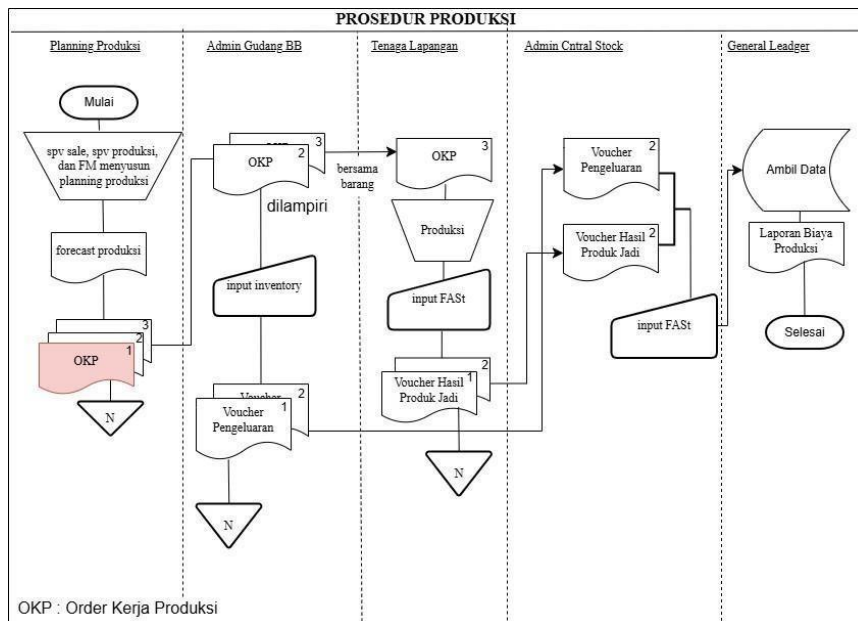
PROSEDUR PRODUKSI

Planning Produksi

Mulai

spv sale, spv produksi, dan FM menyusun planning produksi

forecast produksi

3
2
OKP 1

N

Admin Gudang BB

3
OKP 2

dilampiri

input inventory

2
Voucher Pengeluaran 1

N

Tenaga Lapangan

bersama barang

OKP 3

Produksi

input FASt

2
Voucher Hasil Produk Jadi 1

N

Admin Cntral Stock

Voucher Pengeluaran 2

Voucher Hasil Produk Jadi 2

input FASt

General Leadger

Ambil Data

Laporan Biaya Produksi

Selesai

OKP : Order Kerja Produksi